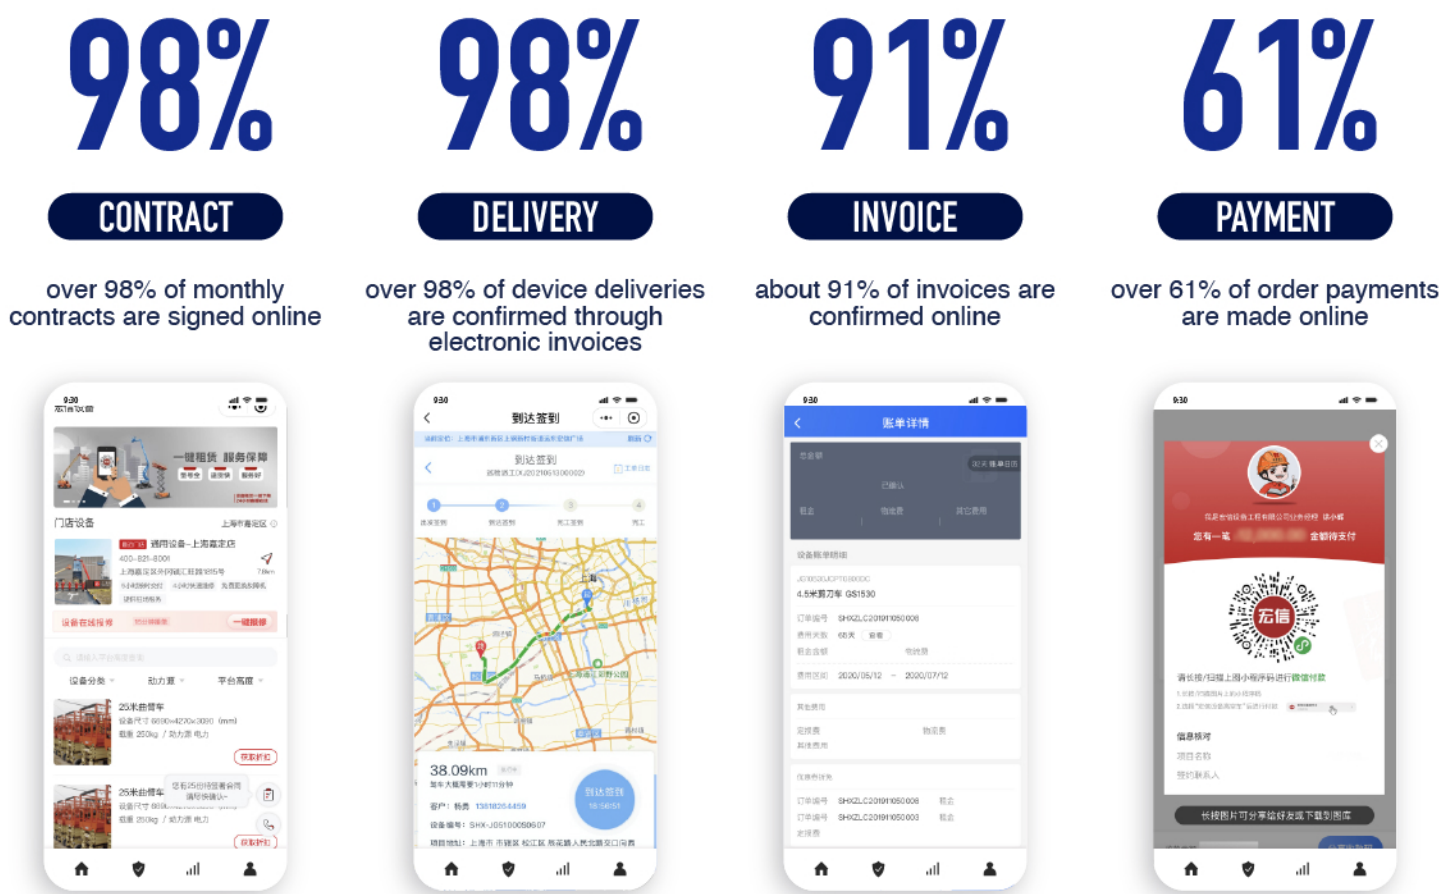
98%
CONTRACT
over 98% of monthly contracts are signed online

98%
DELIVERY
over 98% of device deliveries are confirmed through electronic invoices

91%
INVOICE
about 91% of invoices are confirmed online

61%
PAYMENT
over 61% of order payments are made online

9:30
宏信设备
一键租赁 服务保障
门店设备
上海市嘉定区
通用设备-上海嘉定店
400-921-8001
设备在线报修
一键报修
设备分类
动力源
平台高度
25米曲臂车
25米曲臂车
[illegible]

9:30
到达签到
到达签到
38.09km
客户：
设备编号：SHX-J05100050607
到达签到

9:30
账单详情
4.5米剪刀车 GS1530
订单编号 SHXZLC20191050006
2020/05/12 - 2020/07/12
订单编号 SHXZLC20191050006
订单编号 SHXZLC20191050003

9:30
宏信
请长按/扫描上图小程序码进行微信付款
信息核对
项目名称
签约联系人
长按图片可分享给好友或下载到图库